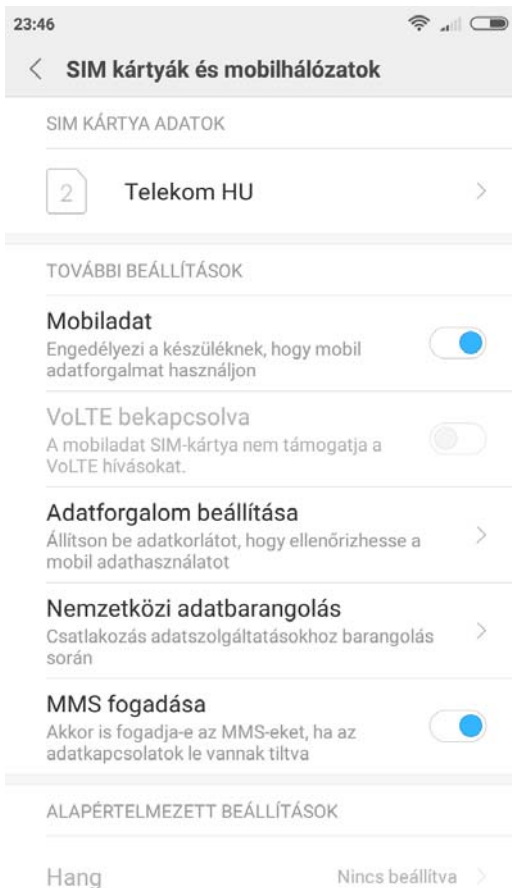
23:46

SIM kártyák és mobilhálózatok

SIM KÁRTYA ADATOK

2

Telekom HU

TOVÁBBI BEÁLLÍTÁSOK

Mobiladat
Engedélyezi a készüléknek, hogy mobil adatforgalmat használjon

VoLTE bekapcsolva
A mobiladat SIM-kártya nem támogatja a VoLTE hívásokat.

Adatforgalom beállítása
Állítson be adatkorlátot, hogy ellenőrizhesse a mobil adathasználatot

Nemzetközi adatbarangolás
Csatlakozás adatszolgáltatásokhoz barangolás során

MMS fogadása
Akkor is fogadja-e az MMS-eket, ha az adatkapcsolatok le vannak tiltva

ALAPÉRTELMEZETT BEÁLLÍTÁSOK

Hang
Nincs beállítva